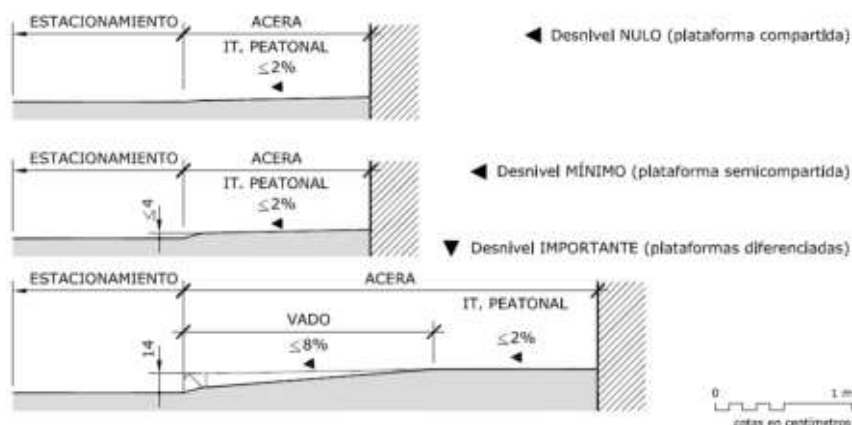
ESTACIONAMIENTO
ACERA
IT. PEATONAL
$\leq 2\%$

◀ Desnivel NULO (plataforma compartida)

ESTACIONAMIENTO
ACERA
IT. PEATONAL
$\leq 2\%$
$\leq 4$

◀ Desnivel MÍNIMO (plataforma semicompartida)

▼ Desnivel IMPORTANTE (plataformas diferenciadas)

ESTACIONAMIENTO
ACERA
IT. PEATONAL
VADO
$\leq 8\%$
$\leq 2\%$
14

0
1 m
cotas en centímetros